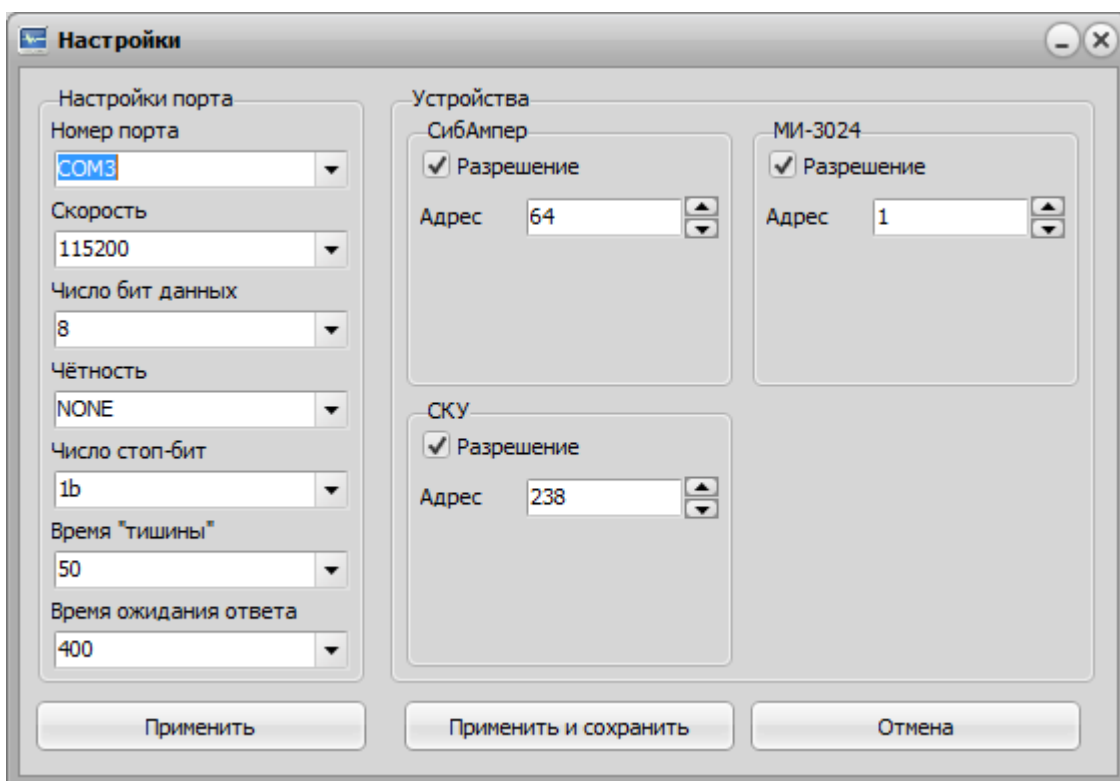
Настройки

Настройки порта
Номер порта
COM3
Скорость
115200
Число бит данных
8
Чётность
NONE
Число стоп-бит
1b
Время "тишины"
50
Время ожидания ответа
400

Устройства
СибАмпер
Разрешение
Адрес 64

МИ-3024
Разрешение
Адрес 1

СКУ
Разрешение
Адрес 238

Применить
Применить и сохранить
Отмена